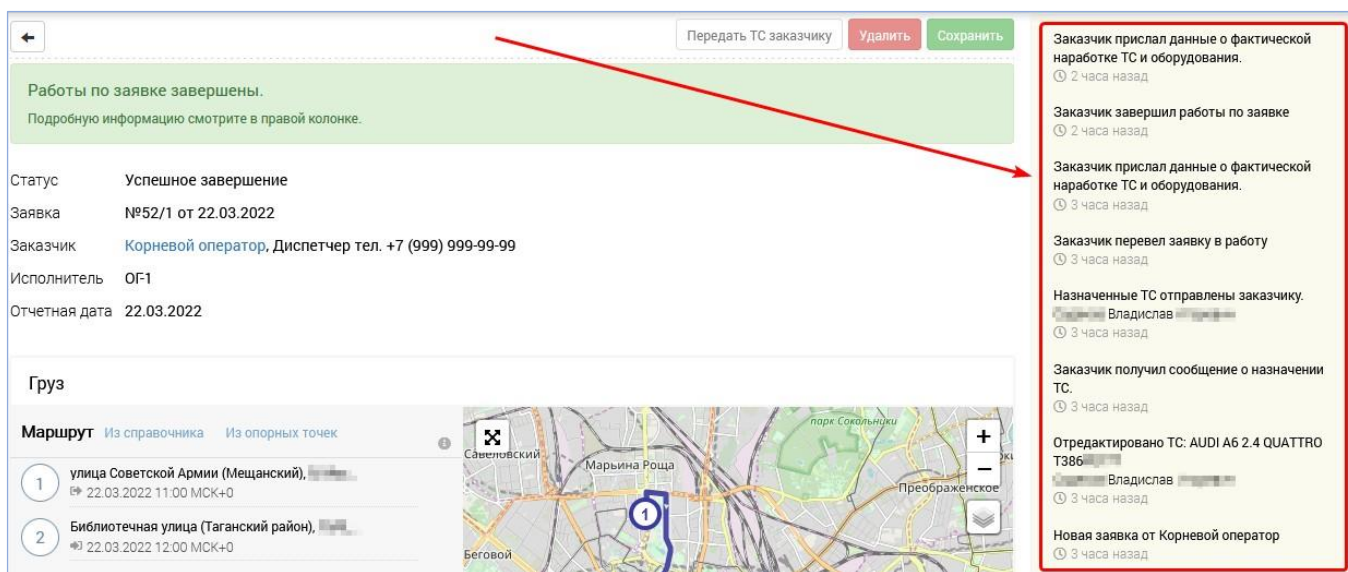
Передать ТС заказчику Удалить Сохранить

Работы по заявке завершены.

Подробную информацию смотрите в правой колонке.

Статус Успешное завершение

Заявка №52/1 от 22.03.2022

Заказчик Корневой оператор, Диспетчер тел. +7 (999) 999-99-99

Исполнитель ОГ-1

Отчетная дата 22.03.2022

Груз

Маршрут Из справочника Из опорных точек

1 улица Советской Армии (Мещанский), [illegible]
22.03.2022 11:00 МСК+0

2 Библиотечная улица (Таганский район), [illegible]
22.03.2022 12:00 МСК+0

Савеловский Марьина Роща парк Сокольники Преображенское Беговой 1 + −

Заказчик прислал данные о фактической наработке ТС и оборудования.
2 часа назад

Заказчик завершил работы по заявке
2 часа назад

Заказчик прислал данные о фактической наработке ТС и оборудования.
3 часа назад

Заказчик перевел заявку в работу
3 часа назад

Назначенные ТС отправлены заказчику.
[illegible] Владислав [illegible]
3 часа назад

Заказчик получил сообщение о назначении ТС.
3 часа назад

Отредактировано ТС: AUDI A6 2.4 QUATTRO Т386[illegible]
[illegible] Владислав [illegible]
3 часа назад

Новая заявка от Корневой оператор
3 часа назад